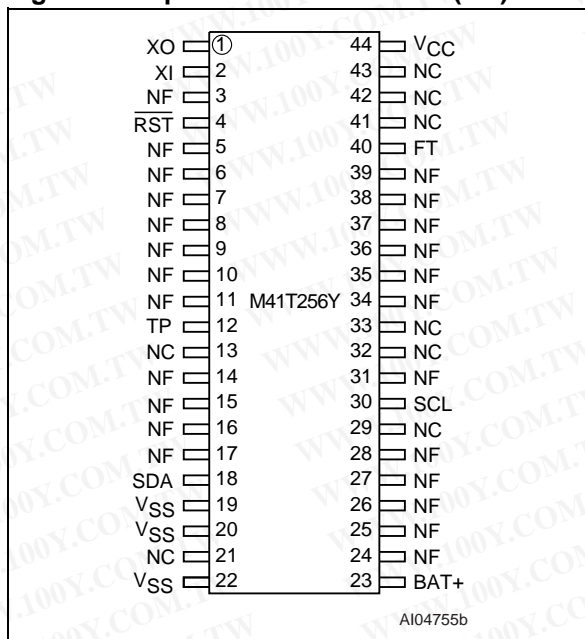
XO 1 44 $V_{CC}$
XI 2 43 NC
NF 3 42 NC
$\overline{RST}$ 4 41 NC
NF 5 40 FT
NF 6 39 NF
NF 7 38 NF
NF 8 37 NF
NF 9 36 NF
NF 10 35 NF
NF 11 M41T256Y 34 NF
TP 12 33 NC
NC 13 32 NC
NF 14 31 NF
NF 15 30 SCL
NF 16 29 NC
NF 17 28 NF
SDA 18 27 NF
$V_{SS}$ 19 26 NF
$V_{SS}$ 20 25 NF
NC 21 24 NF
$V_{SS}$ 22 23 BAT+

AI04755b